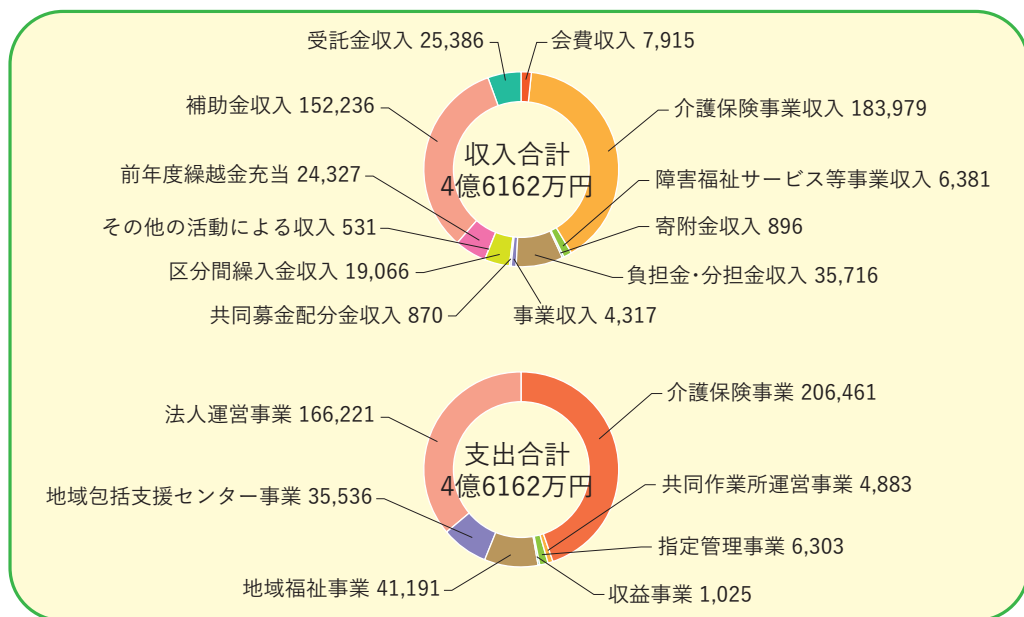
受託金収入 25,386
会費収入 7,915
補助金収入 152,236
介護保険事業収入 183,979
収入合計
4億6162万円
前年度繰越金充当 24,327
障害福祉サービス等事業収入 6,381
その他の活動による収入 531
寄附金収入 896
区分間繰入金収入 19,066
負担金・分担金収入 35,716
共同募金配分金収入 870
事業収入 4,317

法人運営事業 166,221
介護保険事業 206,461
支出合計
4億6162万円
共同作業所運営事業 4,883
地域包括支援センター事業 35,536
指定管理事業 6,303
地域福祉事業 41,191
収益事業 1,025